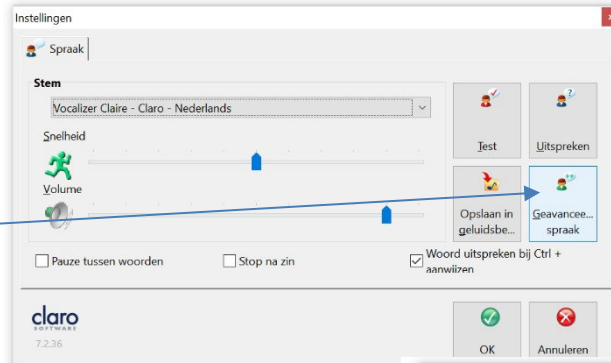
Instellingen

Spraak

Stem

Vocalizer Claire - Claro - Nederlands

Snelheid

Volume

Test

Uitspreken

Opslaan in geluidsbe...

Geavancee... spraak

Pauze tussen woorden

Stop na zin

Woord uitspreken bij Ctrl + aanwijzen

claro SOFTWARE

7.2.36

OK

Annuleren